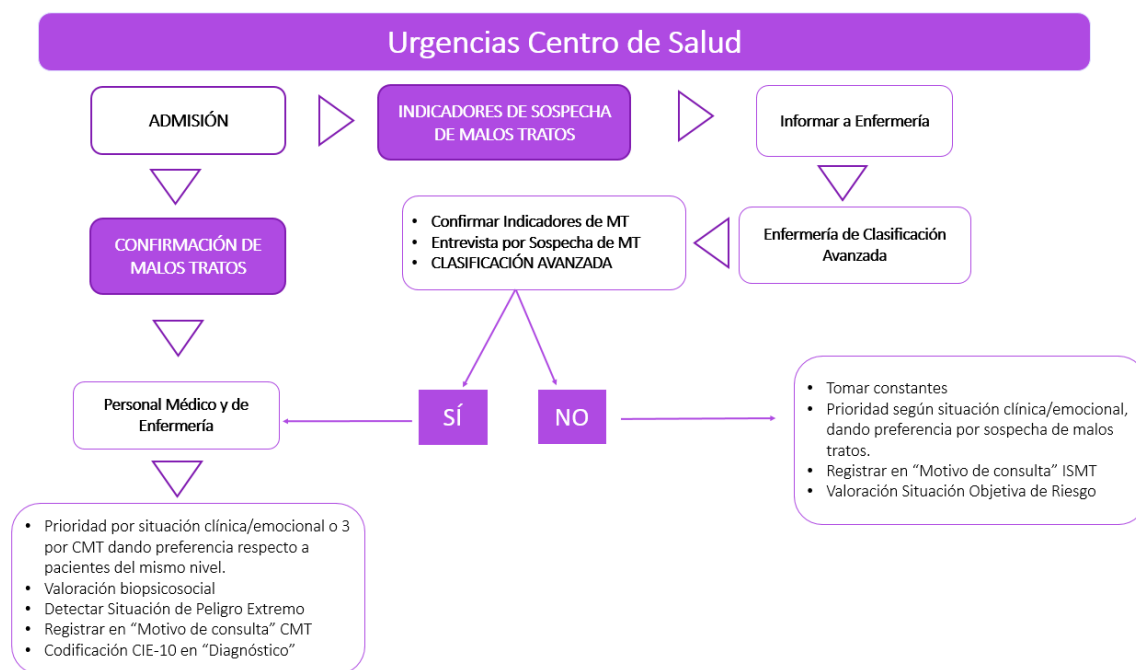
Urgencias Centro de Salud

ADMISIÓN

INDICADORES DE SOSPECHA DE MALOS TRATOS

Informar a Enfermería

Enfermería de Clasificación Avanzada

- Confirmar Indicadores de MT
- Entrevista por Sospecha de MT
- CLASIFICACIÓN AVANZADA

CONFIRMACIÓN DE MALOS TRATOS

Personal Médico y de Enfermería

SÍ

NO

- Tomar constantes
- Prioridad según situación clínica/emocional, dando preferencia por sospecha de malos tratos.
- Registrar en "Motivo de consulta" ISMT
- Valoración Situación Objetiva de Riesgo

- Prioridad por situación clínica/emocional o 3 por CMT dando preferencia respecto a pacientes del mismo nivel.
- Valoración biopsicosocial
- Detectar Situación de Peligro Extremo
- Registrar en "Motivo de consulta" CMT
- Codificación CIE-10 en "Diagnóstico"